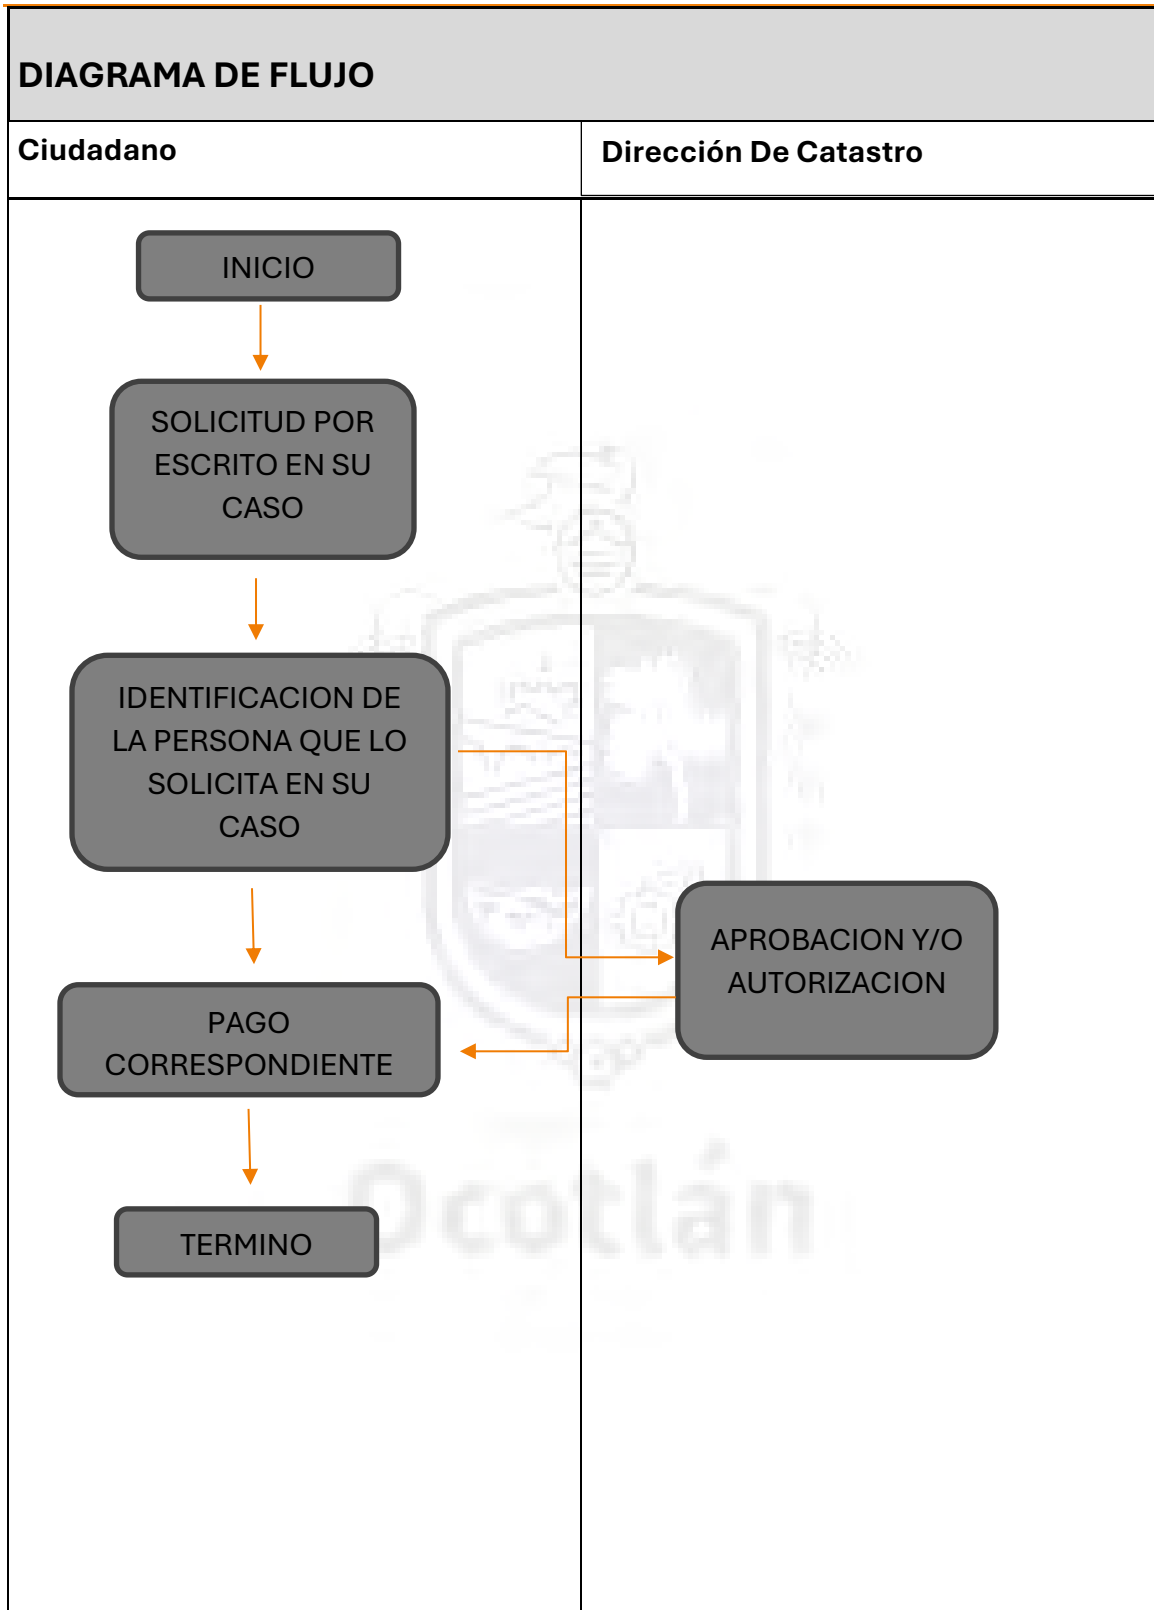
DIAGRAMA DE FLUJO

Ciudadano

Dirección De Catastro

INICIO

SOLICITUD POR ESCRITO EN SU CASO

IDENTIFICACION DE LA PERSONA QUE LO SOLICITA EN SU CASO

APROBACION Y/O AUTORIZACION

PAGO CORRESPONDIENTE

TERMINO

Ocotlán